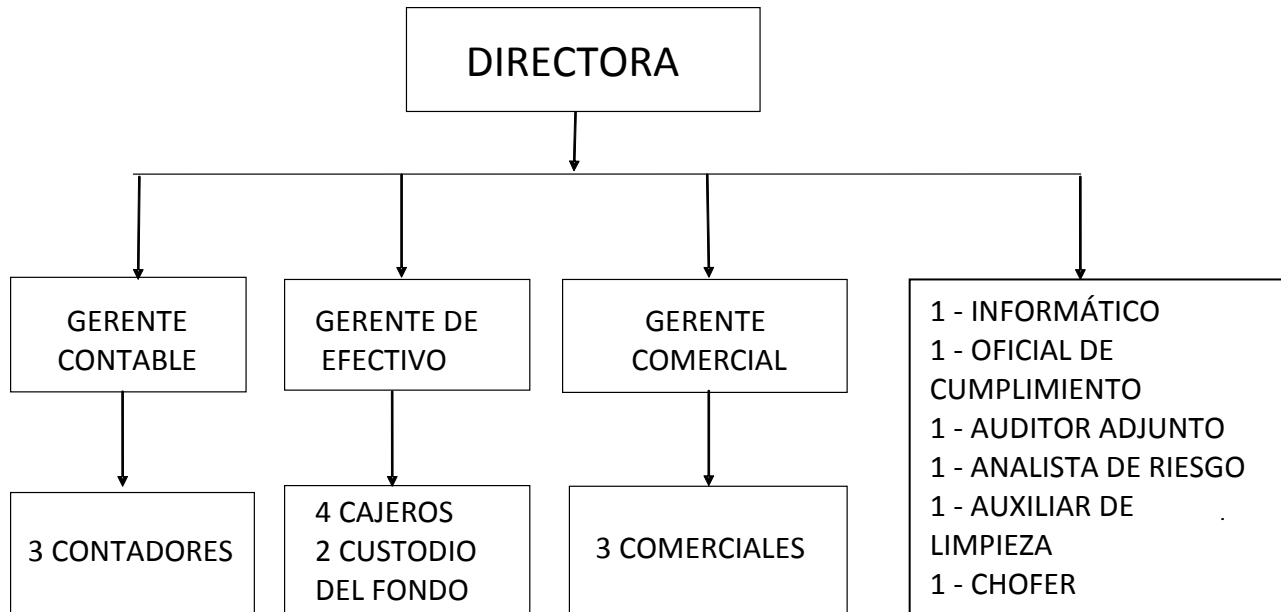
DIRECTORA

GERENTE CONTABLE

GERENTE DE EFECTIVO

GERENTE COMERCIAL

1 - INFORMÁTICO
1 - OFICIAL DE CUMPLIMIENTO
1 - AUDITOR ADJUNTO
1 - ANALISTA DE RIESGO
1 - AUXILIAR DE LIMPIEZA
1 - CHOFER

3 CONTADORES

4 CAJEROS
2 CUSTODIO DEL FONDO

3 COMERCIALES